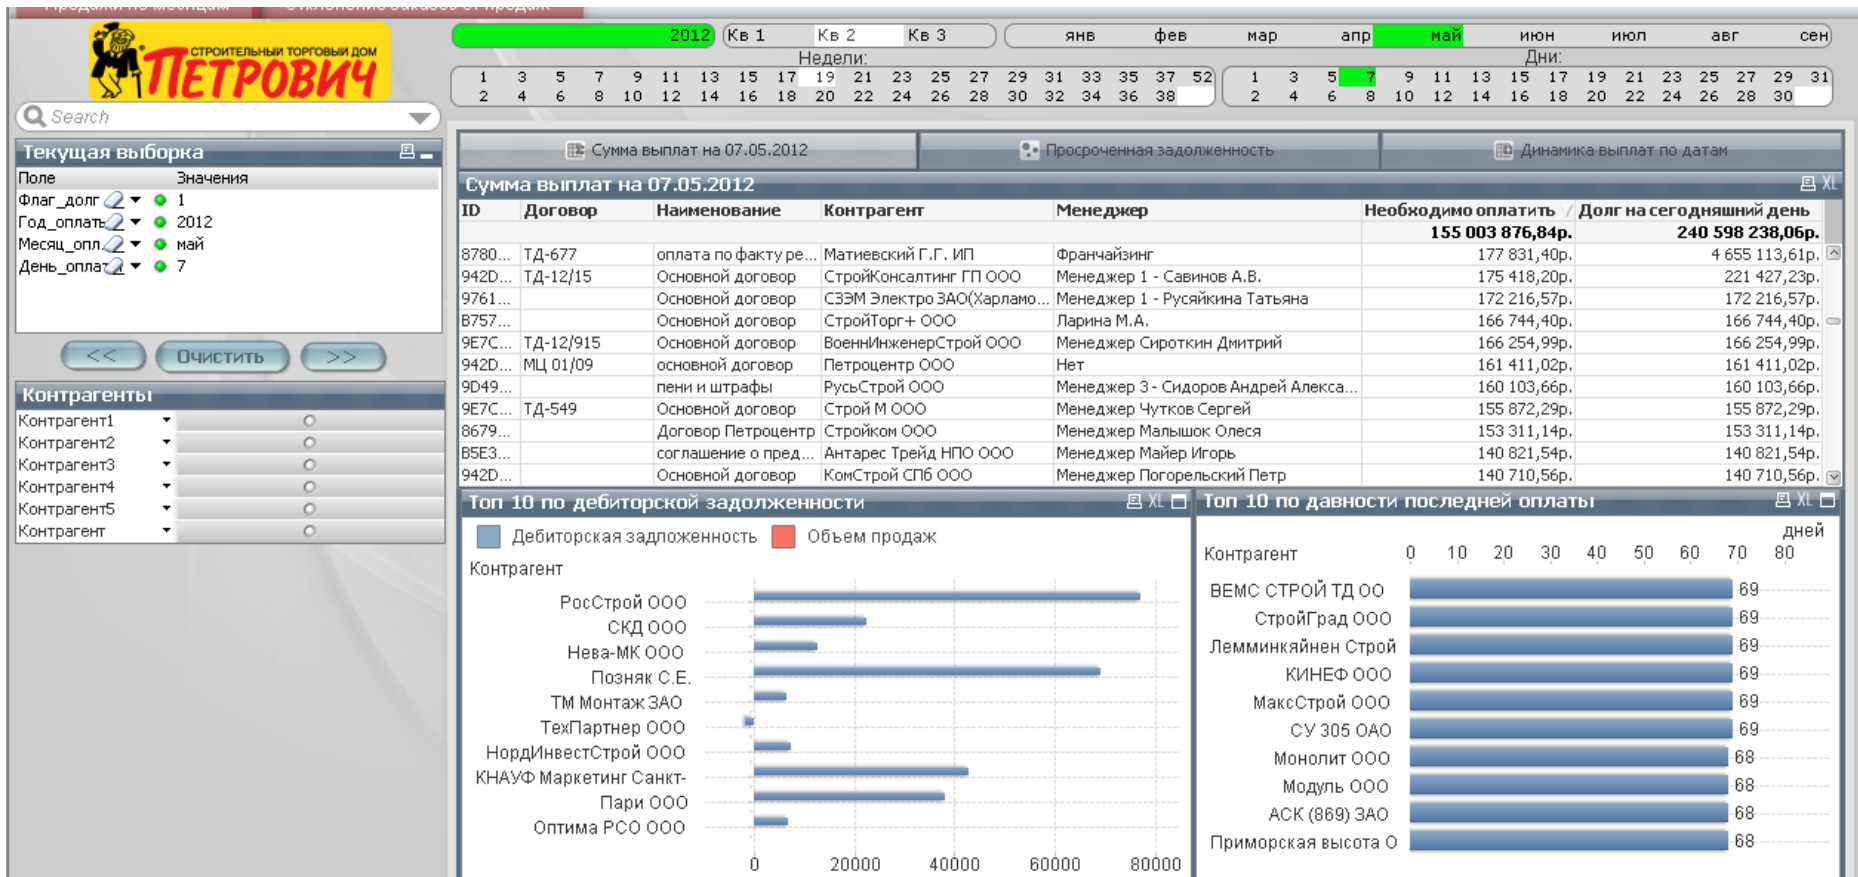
СТРОИТЕЛЬНЫЙ ТОРГОВЫЙ ДОМ
ПЕТРОВИЧ

2012 Кв 1 Кв 2 Кв 3 янв фев мар апр май июн июл авг сен

Недели:
1 3 5 7 9 11 13 15 17 19 21 23 25 27 29 31 33 35 37 52
2 4 6 8 10 12 14 16 18 20 22 24 26 28 30 32 34 36 38

Дни:
1 3 5 7 9 11 13 15 17 19 21 23 25 27 29 31
2 4 6 8 10 12 14 16 18 20 22 24 26 28 30

Search

Текущая выборка
| Поле | Значения |
|---|---|
| Флаг_долг | 1 |
| Год_оплаты | 2012 |
| Месяц_опл | май |
| День_оплат | 7 |

<< Очистить >>

Контрагенты
Контрагент1
Контрагент2
Контрагент3
Контрагент4
Контрагент5
Контрагент

Сумма выплат на 07.05.2012 Просроченная задолженность Динамика выплат по датам

Сумма выплат на 07.05.2012

| ID | Договор | Наименование | Контрагент | Менеджер | Необходимо оплатить | Долг на сегодняшний день |
|---|---|---|---|---|---|---|
| | | | | | 155 003 876,84р. | 240 598 238,06р. |
| 8780... | ТД-677 | оплата по факту ре... | Матиевский Г.Г. ИП | Франчайзинг | 177 831,40р. | 4 655 113,61р. |
| 942D... | ТД-12/15 | Основной договор | СтройКонсалтинг ГП ООО | Менеджер 1 - Савинов А.В. | 175 418,20р. | 221 427,23р. |
| 9761... | | Основной договор | СЭЭМ Электро ЗАО(Харламо... | Менеджер 1 - Русяйкина Татьяна | 172 216,57р. | 172 216,57р. |
| B757... | | Основной договор | СтройТорг+ ООО | Ларина М.А. | 166 744,40р. | 166 744,40р. |
| 9E7C... | ТД-12/915 | Основной договор | ВоенныйИнженерСтрой ООО | Менеджер Сироткин Дмитрий | 166 254,99р. | 166 254,99р. |
| 942D... | МЦ 01/09 | основной договор | Петроцентр ООО | Нет | 161 411,02р. | 161 411,02р. |
| 9D49... | | пени и штрафы | РусьСтрой ООО | Менеджер 3 - Сидоров Андрей Алекса... | 160 103,66р. | 160 103,66р. |
| 9E7C... | ТД-549 | Основной договор | Строй М ООО | Менеджер Чутков Сергей | 155 872,29р. | 155 872,29р. |
| 8679... | | Договор Петроцентр | Стройком ООО | Менеджер Малышок Олеся | 153 311,14р. | 153 311,14р. |
| B5E3... | | соглашение о пред... | Антарес Трейд НПО ООО | Менеджер Майер Игорь | 140 821,54р. | 140 821,54р. |
| 942D... | | Основной договор | КомСтрой СПб ООО | Менеджер Погорельский Петр | 140 710,56р. | 140 710,56р. |

Топ 10 по дебиторской задолженности
Дебиторская задолженность Объем продаж
Контрагент
РосСтрой ООО
СКД ООО
Нева-МК ООО
Позняк С.Е.
ТМ Монтаж ЗАО
ТехПартнер ООО
НордИнвестСтрой ООО
КНАУФ Маркетинг Санкт-
Пари ООО
Оптима РСО ООО
0 20000 40000 60000 80000

Топ 10 по давности последней оплаты
дней
Контрагент 0 10 20 30 40 50 60 70 80
ВЕМС СТРОЙ ТД ОО 69
СтройГрад ООО 69
Лемминкяйнен Строй 69
КИНЕФ ООО 69
МаксСтрой ООО 69
СУ 305 ОАО 69
Монолит ООО 68
Модуль ООО 68
АСК (869) ЗАО 68
Приморская высота О 68